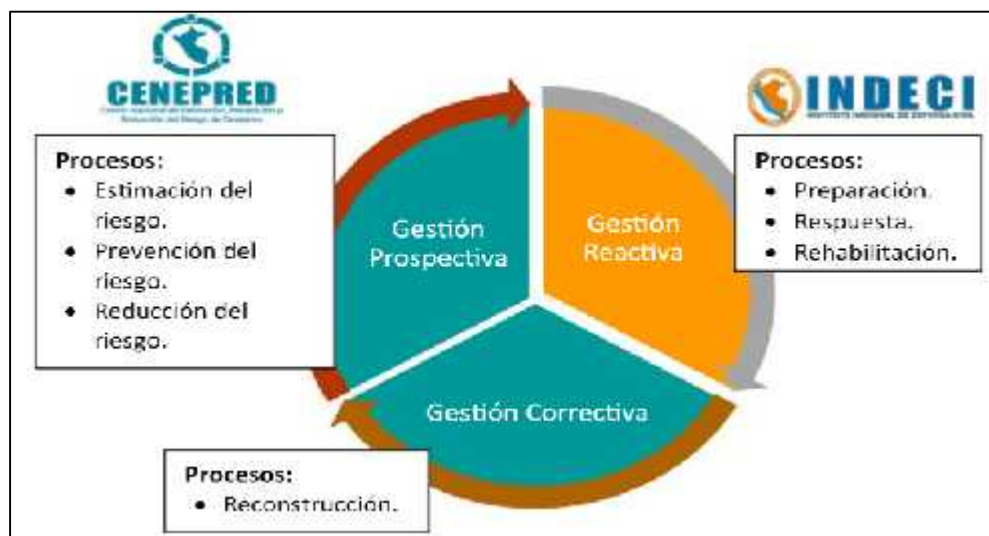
CENEPRED
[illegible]

INDECI
INSTITUTO NACIONAL DE DEFENSA CIVIL

Procesos:
- Estimación del riesgo.
- Prevención del riesgo.
- Reducción del riesgo.

Gestión Prospectiva

Gestión Reactiva

Procesos:
- Preparación.
- Respuesta.
- Rehabilitación.

Gestión Correctiva

Procesos:
- Reconstrucción.